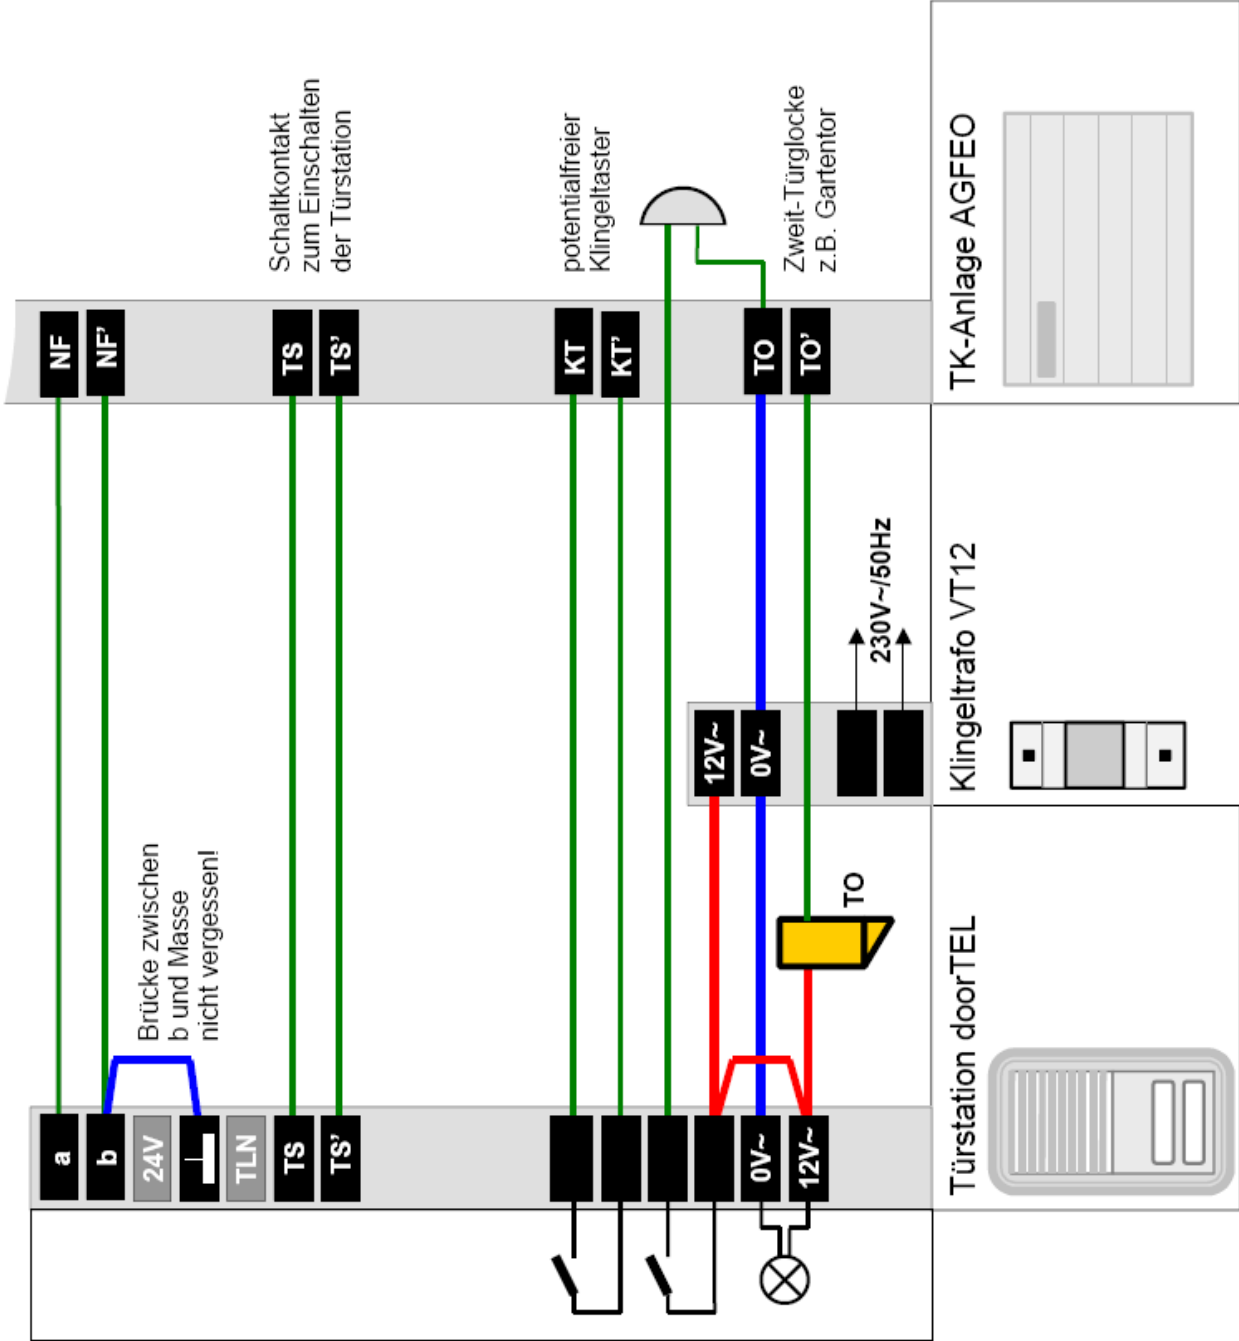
Schaltkontakt zum Einschalten der Türstation

potentialfreier Klingeltaster

Zweit-Türglocke z.B. Gartentor

TK-Anlage AGFEO

NF NF' TS TS' KT KT' TO TO'

230V~/50Hz

Klingeltrafo VT12

12V~ 0V~

TO

Brücke zwischen b und Masse nicht vergessen!

Türstation doorTEL

a b 24V TLN TS TS' 0V~ 12V~